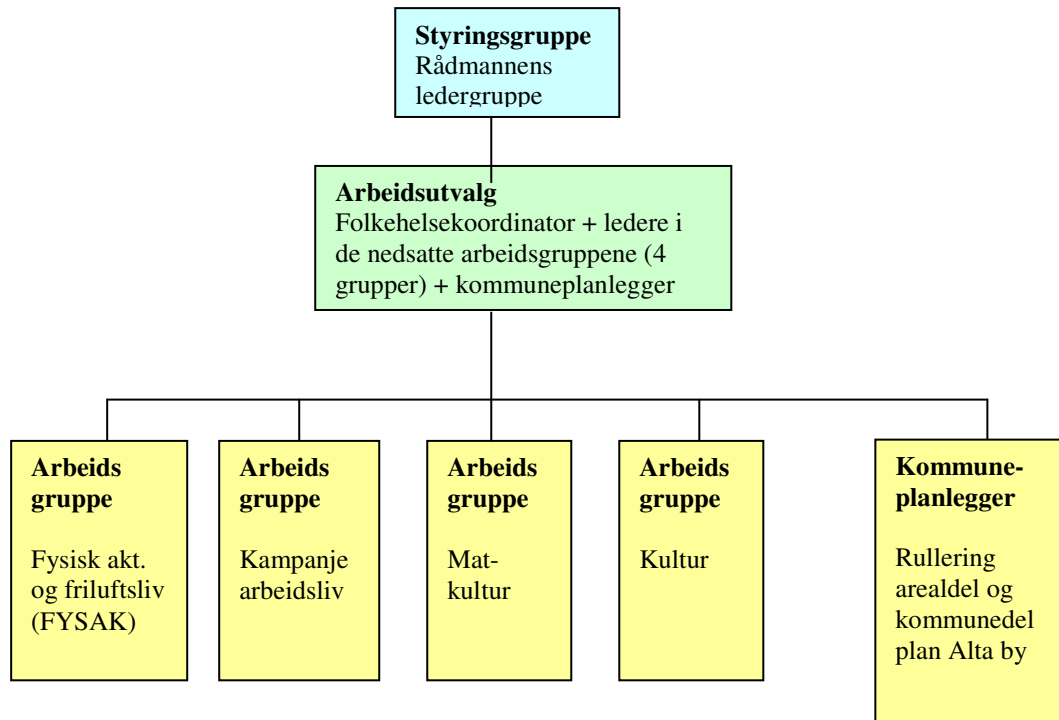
**Styringsgruppe**
Rådmannens ledergruppe

**Arbeidsutvalg**
Folkehelsekoordinator + ledere i de nedsatte arbeidsgruppene (4 grupper) + kommuneplanlegger

**Arbeids gruppe**

Fysisk akt. og friluftsliv (FYSAK)

**Arbeids gruppe**

Kampanje arbeidsliv

**Arbeids gruppe**

Mat-kultur

**Arbeids gruppe**

Kultur

**Kommune-planlegger**

Rullering arealdel og kommunedel plan Alta by